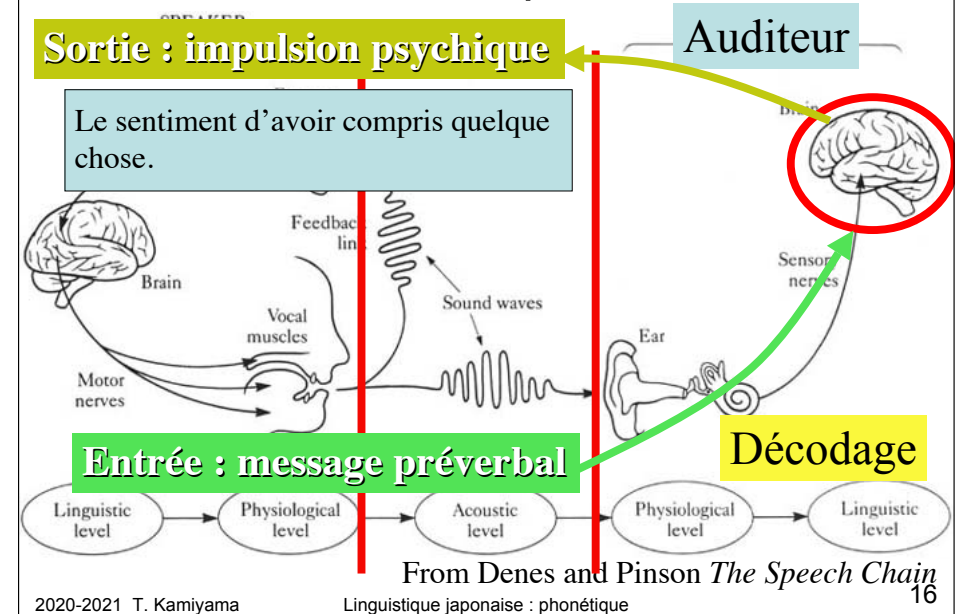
SPEAKER

Sortie : impulsion psychique

Auditeur

Le sentiment d'avoir compris quelque chose.

Brain

Feedbac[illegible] lin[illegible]

Brain

Sensor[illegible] nerves

Sound waves

Vocal muscles

Ear

Motor nerves

Entrée : message préverbal

Décodage

| Linguistic level | Physiological level | Acoustic level | Physiological level | Linguistic level |
|---|---|---|---|---|

From Denes and Pinson *The Speech Chain*

2020-2021 T. Kamiyama

Linguistique japonaise : phonétique

16